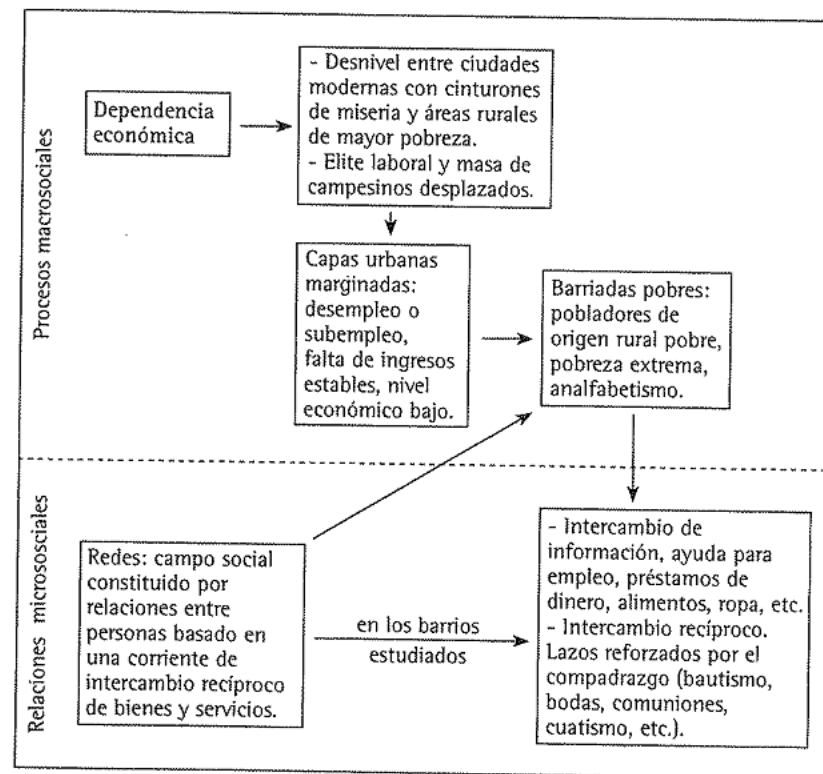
Procesos macrosociales

Dependencia económica

- Desnivel entre ciudades modernas con cinturones de miseria y áreas rurales de mayor pobreza.
- Elite laboral y masa de campesinos desplazados.

Capas urbanas marginadas: desempleo o subempleo, falta de ingresos estables, nivel económico bajo.

Barriadas pobres: pobladores de origen rural pobre, pobreza extrema, analfabetismo.

Relaciones microsociales

Redes: campo social constituido por relaciones entre personas basado en una corriente de intercambio recíproco de bienes y servicios.

en los barrios estudiados

- Intercambio de información, ayuda para empleo, préstamos de dinero, alimentos, ropa, etc.
- Intercambio recíproco. Lazos reforzados por el compadrazgo (bautismo, bodas, comuniones, cuatismo, etc.).